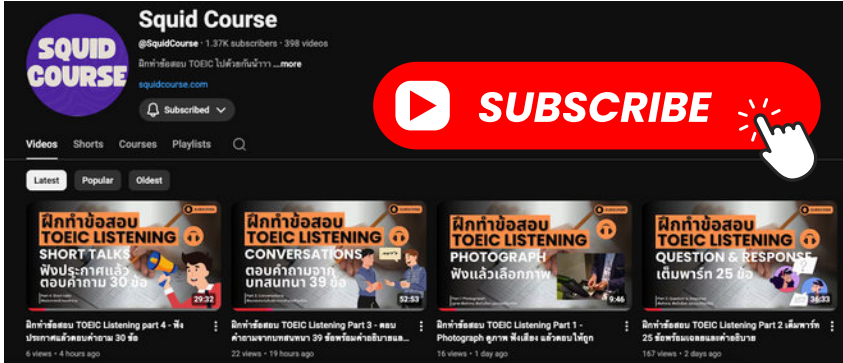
SQUID COURSE

Squid Course

@SquidCourse · 1.37K subscribers · 398 videos

ฝึกทำข้อสอบ TOEIC ไปด้วยกันน้าาา ...more

squidcourse.com

Subscribed

SUBSCRIBE

Videos Shorts Courses Playlists

Latest Popular Oldest

ฝึกทำข้อสอบ TOEIC LISTENING SHORT TALKS ฟังประกาศแล้ว ตอบคำถาม 30 ข้อ

29:32

ฝึกทำข้อสอบ TOEIC Listening part 4 - ฟังประกาศแล้วตอบคำถาม 30 ข้อ

6 views · 4 hours ago

ฝึกทำข้อสอบ TOEIC LISTENING CONVERSATIONS ตอบคำถามจาก บทสนทนา 39 ข้อ

52:53

ฝึกทำข้อสอบ TOEIC Listening Part 3 - ตอบคำถามจากบทสนทนา 39 ข้อพร้อมคำอธิบายเฉ...

22 views · 19 hours ago

ฝึกทำข้อสอบ TOEIC LISTENING PHOTOGRAPH ฟังแล้วเลือกภาพ

9:46

ฝึกทำข้อสอบ TOEIC Listening Part 1 - Photograph ดูภาพ ฟังเสียง แล้วตอบให้ถูก

16 views · 1 day ago

ฝึกทำข้อสอบ TOEIC LISTENING QUESTION & RESPONSE เต็มพาร์ท 25 ข้อ

36:33

ฝึกทำข้อสอบ TOEIC Listening Part 2 เต็มพาร์ท 25 ข้อพร้อมเฉลยและคำอธิบาย

167 views · 2 days ago